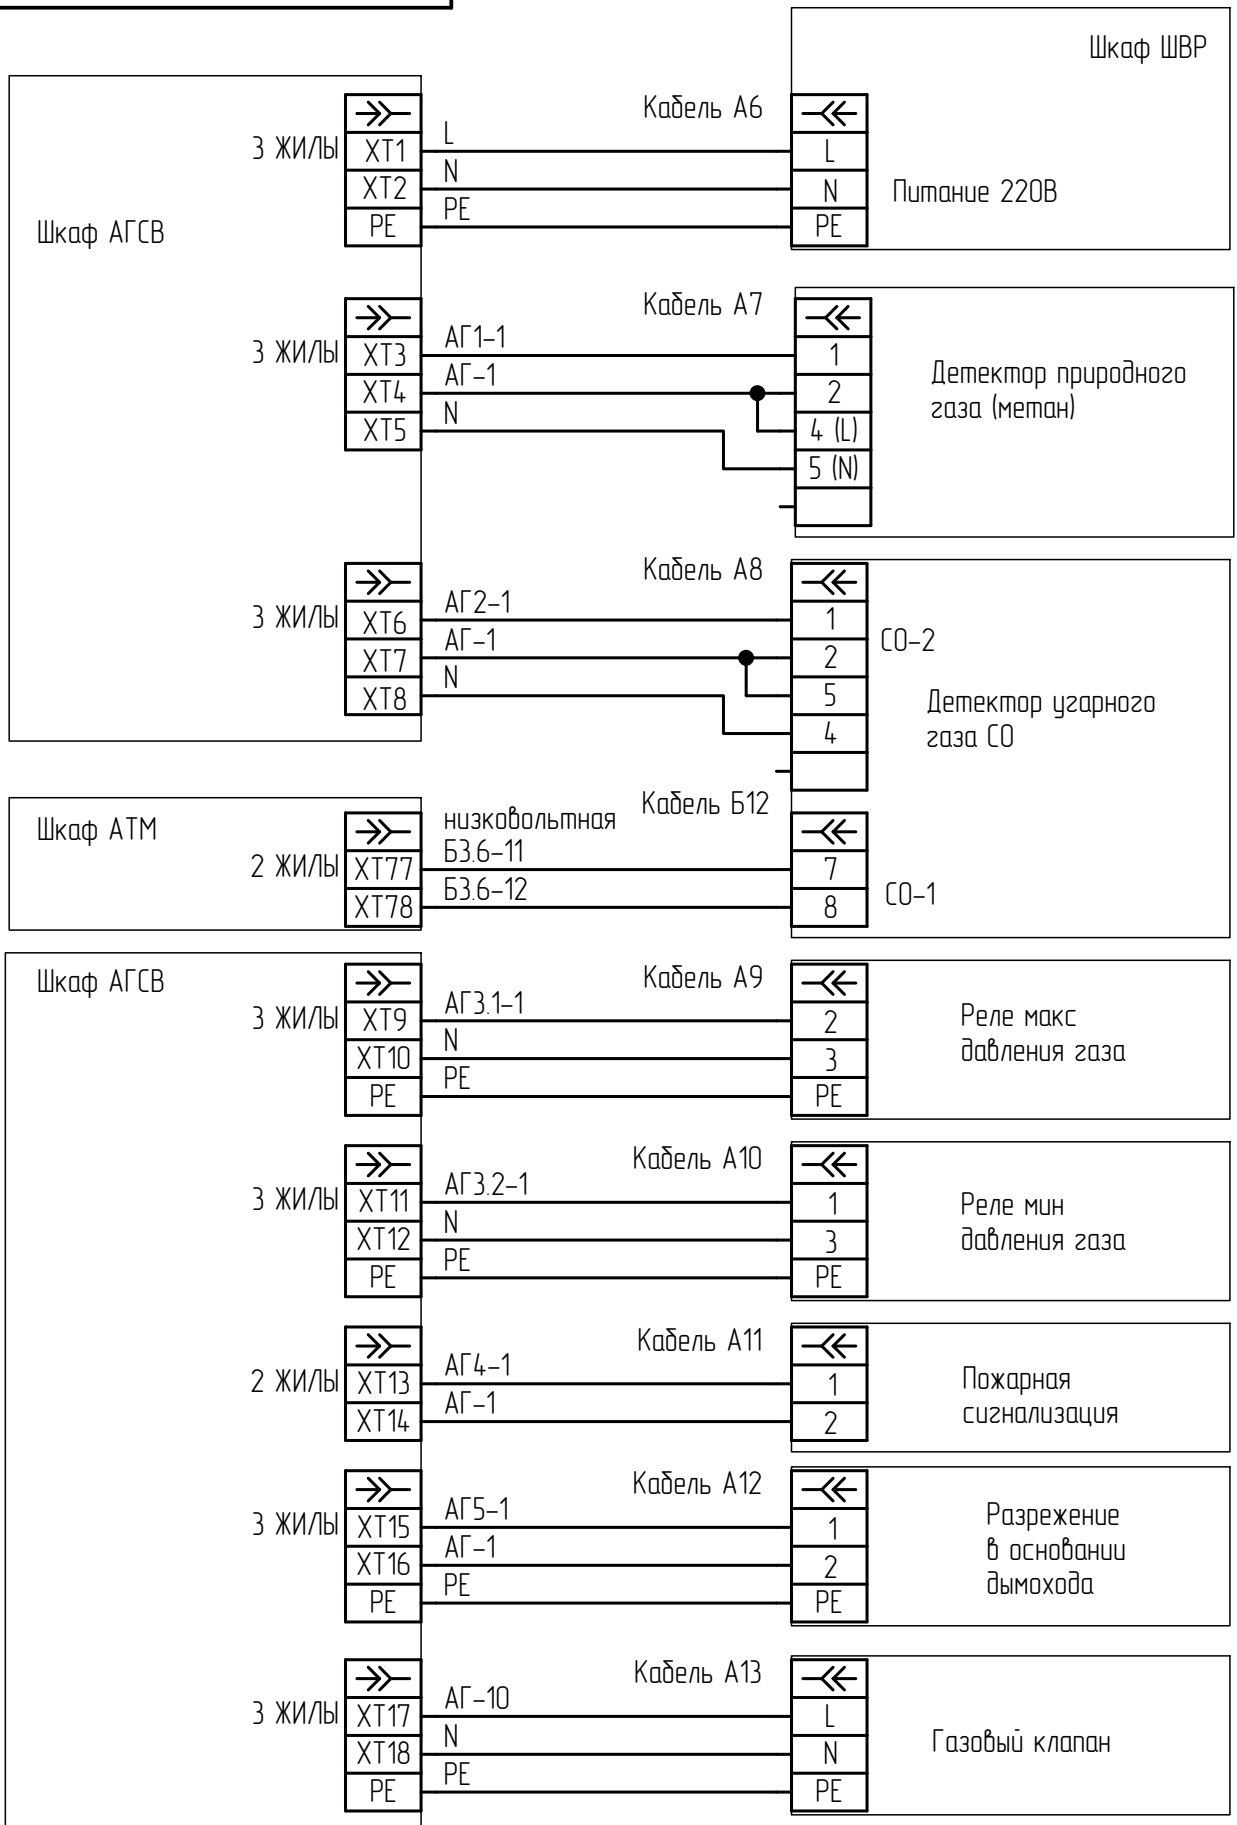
Шкаф ШВР

Кабель А6

3 ЖИЛЫ

XT1 L L
XT2 N N
PE PE PE

Питание 220В

Шкаф АГСВ

Кабель А7

3 ЖИЛЫ

XT3 АГ1-1 1
XT4 АГ-1 2
XT5 N 4 (L)
5 (N)

Детектор природного газа (метан)

Кабель А8

3 ЖИЛЫ

XT6 АГ2-1 1
XT7 АГ-1 2
XT8 N 5
4

СО-2

Детектор угарного газа СО

Шкаф АТМ

Кабель Б12

2 ЖИЛЫ

низковольтная
XT77 Б3.6-11 7
XT78 Б3.6-12 8

СО-1

Шкаф АГСВ

Кабель А9

3 ЖИЛЫ

XT9 АГ3.1-1 2
XT10 N 3
PE PE PE

Реле макс давления газа

Кабель А10

3 ЖИЛЫ

XT11 АГ3.2-1 1
XT12 N 3
PE PE PE

Реле мин давления газа

Кабель А11

2 ЖИЛЫ

XT13 АГ4-1 1
XT14 АГ-1 2

Пожарная сигнализация

Кабель А12

3 ЖИЛЫ

XT15 АГ5-1 1
XT16 АГ-1 2
PE PE PE

Разрежение в основании дымохода

Кабель А13

3 ЖИЛЫ

XT17 АГ-10 L
XT18 N N
PE PE PE

Газовый клапан